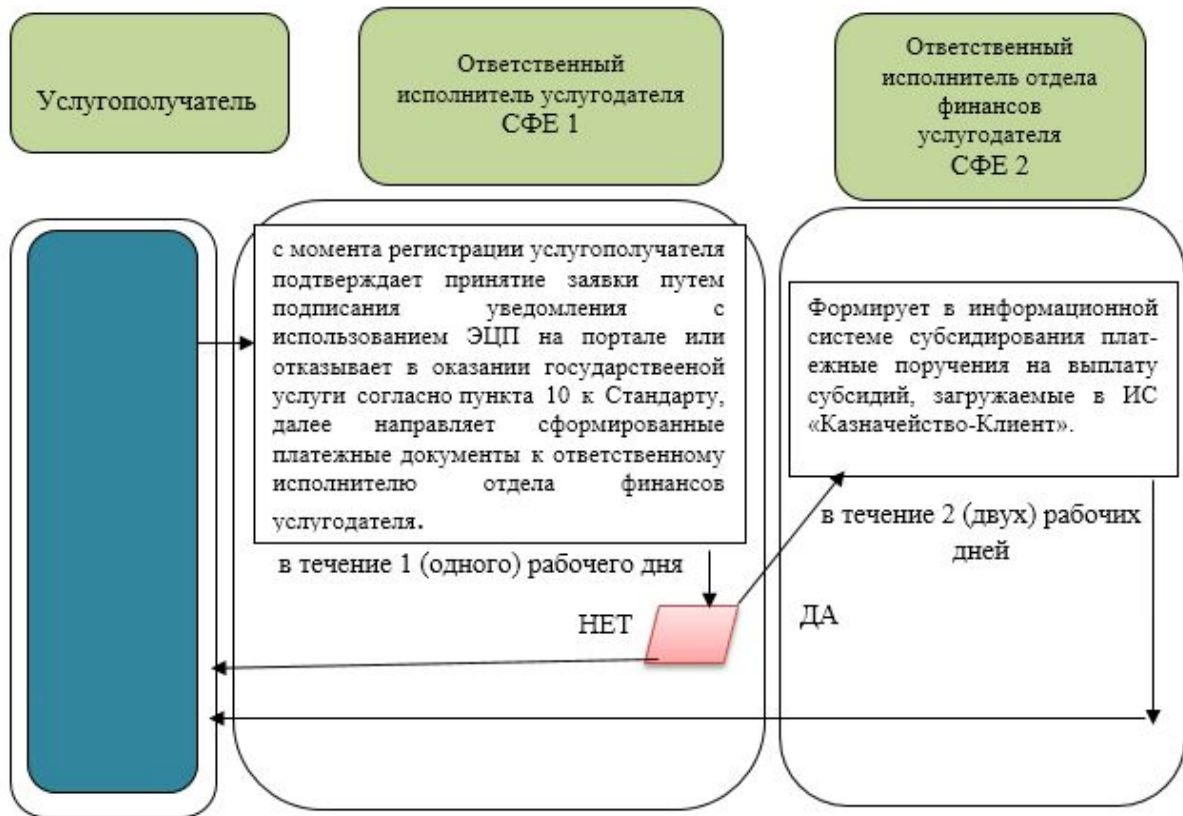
Услугополучатель

Ответственный исполнитель услугодателя СФЕ 1

Ответственный исполнитель отдела финансов услугодателя СФЕ 2

с момента регистрации услугополучателя подтверждает принятие заявки путем подписания уведомления с использованием ЭЦП на портале или отказывает в оказании государстввеной услуги согласно пункта 10 к Стандарту, далее направляет сформированные платежные документы к ответственному исполнителю отдела финансов услугодателя.

в течение 1 (одного) рабочего дня

Формирует в информационной системе субсидирования платежные поручения на выплату субсидий, загружаемые в ИС «Казначейство-Клиент».

в течение 2 (двух) рабочих дней

НЕТ

ДА